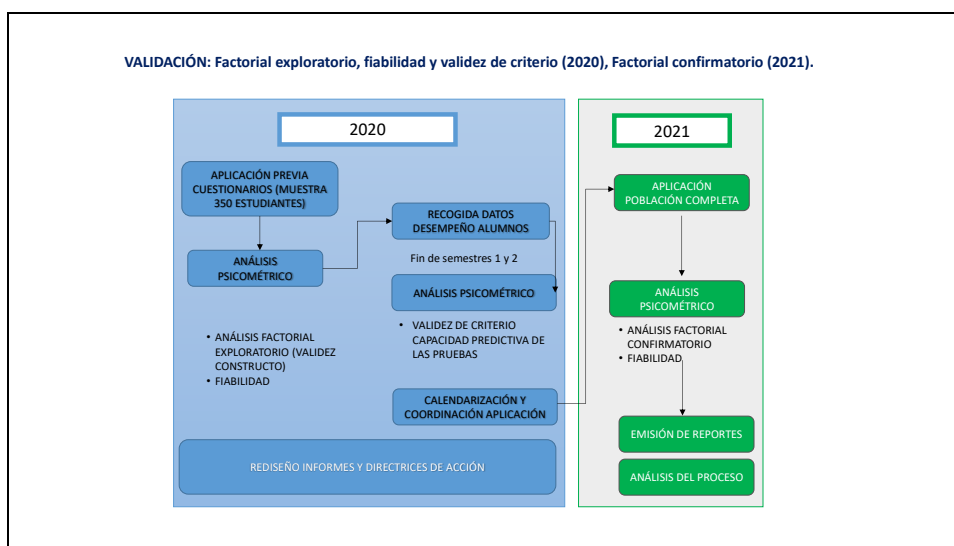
VALIDACIÓN: Factorial exploratorio, fiabilidad y validez de criterio (2020), Factorial confirmatorio (2021).

2020

APLICACIÓN PREVIA CUESTIONARIOS (MUESTRA 350 ESTUDIANTES)

ANÁLISIS PSICOMÉTRICO

RECOGIDA DATOS DESEMPEÑO ALUMNOS

Fin de semestres 1 y 2

ANÁLISIS PSICOMÉTRICO

• ANÁLISIS FACTORIAL EXPLORATORIO (VALIDEZ CONSTRUCTO)
• FIABILIDAD

• VALIDEZ DE CRITERIO CAPACIDAD PREDICTIVA DE LAS PRUEBAS

CALENDARIZACIÓN Y COORDINACIÓN APLICACIÓN

REDISEÑO INFORMES Y DIRECTRICES DE ACCIÓN

2021

APLICACIÓN POBLACIÓN COMPLETA

ANÁLISIS PSICOMÉTRICO

• ANÁLISIS FACTORIAL CONFIRMATORIO
• FIABILIDAD

EMISIÓN DE REPORTES

ANÁLISIS DEL PROCESO